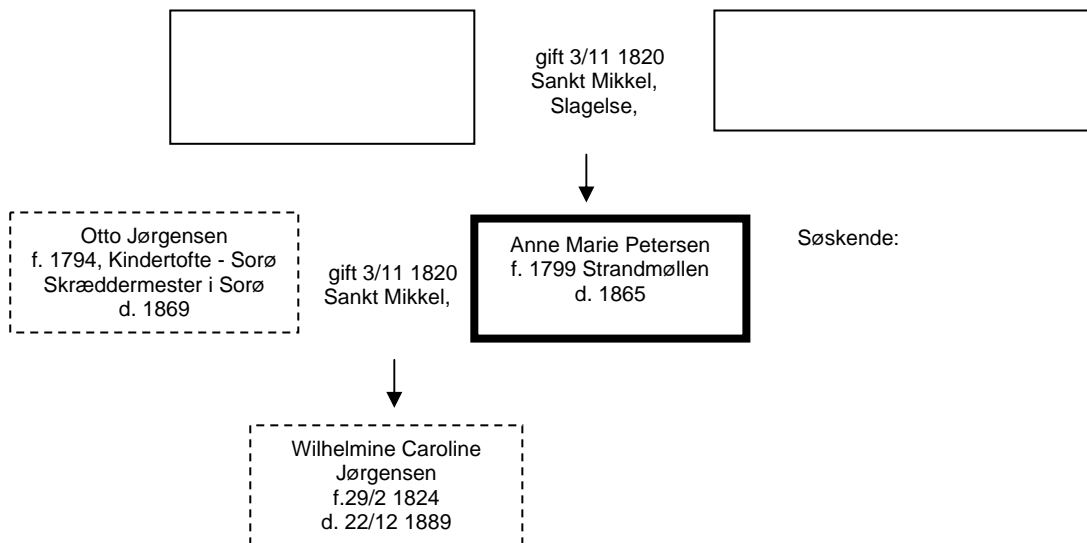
gift 3/11 1820
Sankt Mikkel,
Slagelse,

Otto Jørgensen
f. 1794, Kindertofte - Sorø
Skræddermester i Sorø
d. 1869

gift 3/11 1820
Sankt Mikkel,

Anne Marie Petersen
f. 1799 Strandmøllen
d. 1865

Søskende:

Wilhelmine Caroline
Jørgensen
f.29/2 1824
d. 22/12 1889